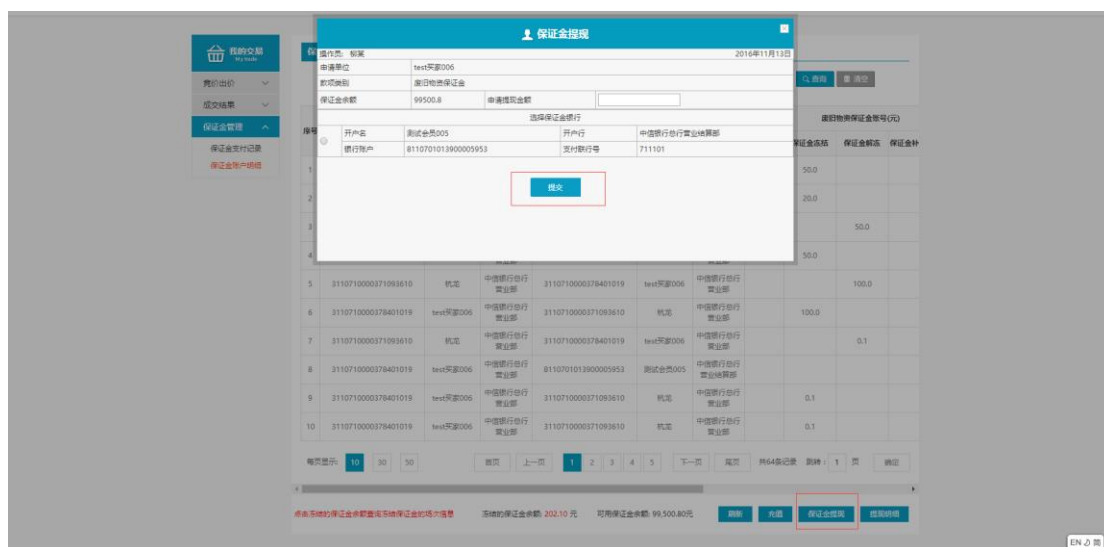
我的交易
My trade

竞价出价
成交结果
保证金管理
保证金支付记录
保证金账户明细

保证金提现

操作员：杭策　　2016年11月13日

| 申请单位 | test买家006 | | |
|---|---|---|---|
| 款项类别 | 废旧物资保证金 | | |
| 保证金余额 | 99500.8 | 申请提现金额 | |

选择保证金银行

| | 开户名 | 测试会员005 | 开户行 | 中信银行总行营业结算部 |
|---|---|---|---|---|
| | 银行账户 | 8110701013900005953 | 支付联行号 | 711101 |

提交

查询　清空

废旧物资保证金账号(元)

| 序号 | | | | | | | | 保证金冻结 | 保证金解冻 | 保证金补 |
|---|---|---|---|---|---|---|---|---|---|---|
| 1 | | | | | | | | 50.0 | | |
| 2 | | | | | | | | 20.0 | | |
| 3 | | | | | | | | | 50.0 | |
| 4 | | | | | | | | 50.0 | | |
| 5 | 3110710000371093610 | 杭策 | 中信银行总行营业部 | 3110710000378401019 | test买家006 | 中信银行总行营业部 | | | 100.0 | |
| 6 | 3110710000378401019 | test买家006 | 中信银行总行营业部 | 3110710000371093610 | 杭策 | 中信银行总行营业部 | | 100.0 | | |
| 7 | 3110710000371093610 | 杭策 | 中信银行总行营业部 | 3110710000378401019 | test买家006 | 中信银行总行营业部 | | | 0.1 | |
| 8 | 3110710000378401019 | test买家006 | 中信银行总行营业部 | 8110701013900005953 | 测试会员005 | 中信银行总行营业结算部 | | | | |
| 9 | 3110710000378401019 | test买家006 | 中信银行总行营业部 | 3110710000371093610 | 杭策 | 中信银行总行营业部 | | 0.1 | | |
| 10 | 3110710000378401019 | test买家006 | 中信银行总行营业部 | 3110710000371093610 | 杭策 | 中信银行总行营业部 | | 0.1 | | |

每页显示：10　30　50　首页　上一页　1　2　3　4　5　下一页　尾页　共64条记录　跳转：1　页　确定

点击冻结的保证金余额查询冻结保证金的场次信息　冻结的保证金余额：202.10元　可用保证金余额：99,500.80元　刷新　充值　保证金提现　提现明细

EN 简